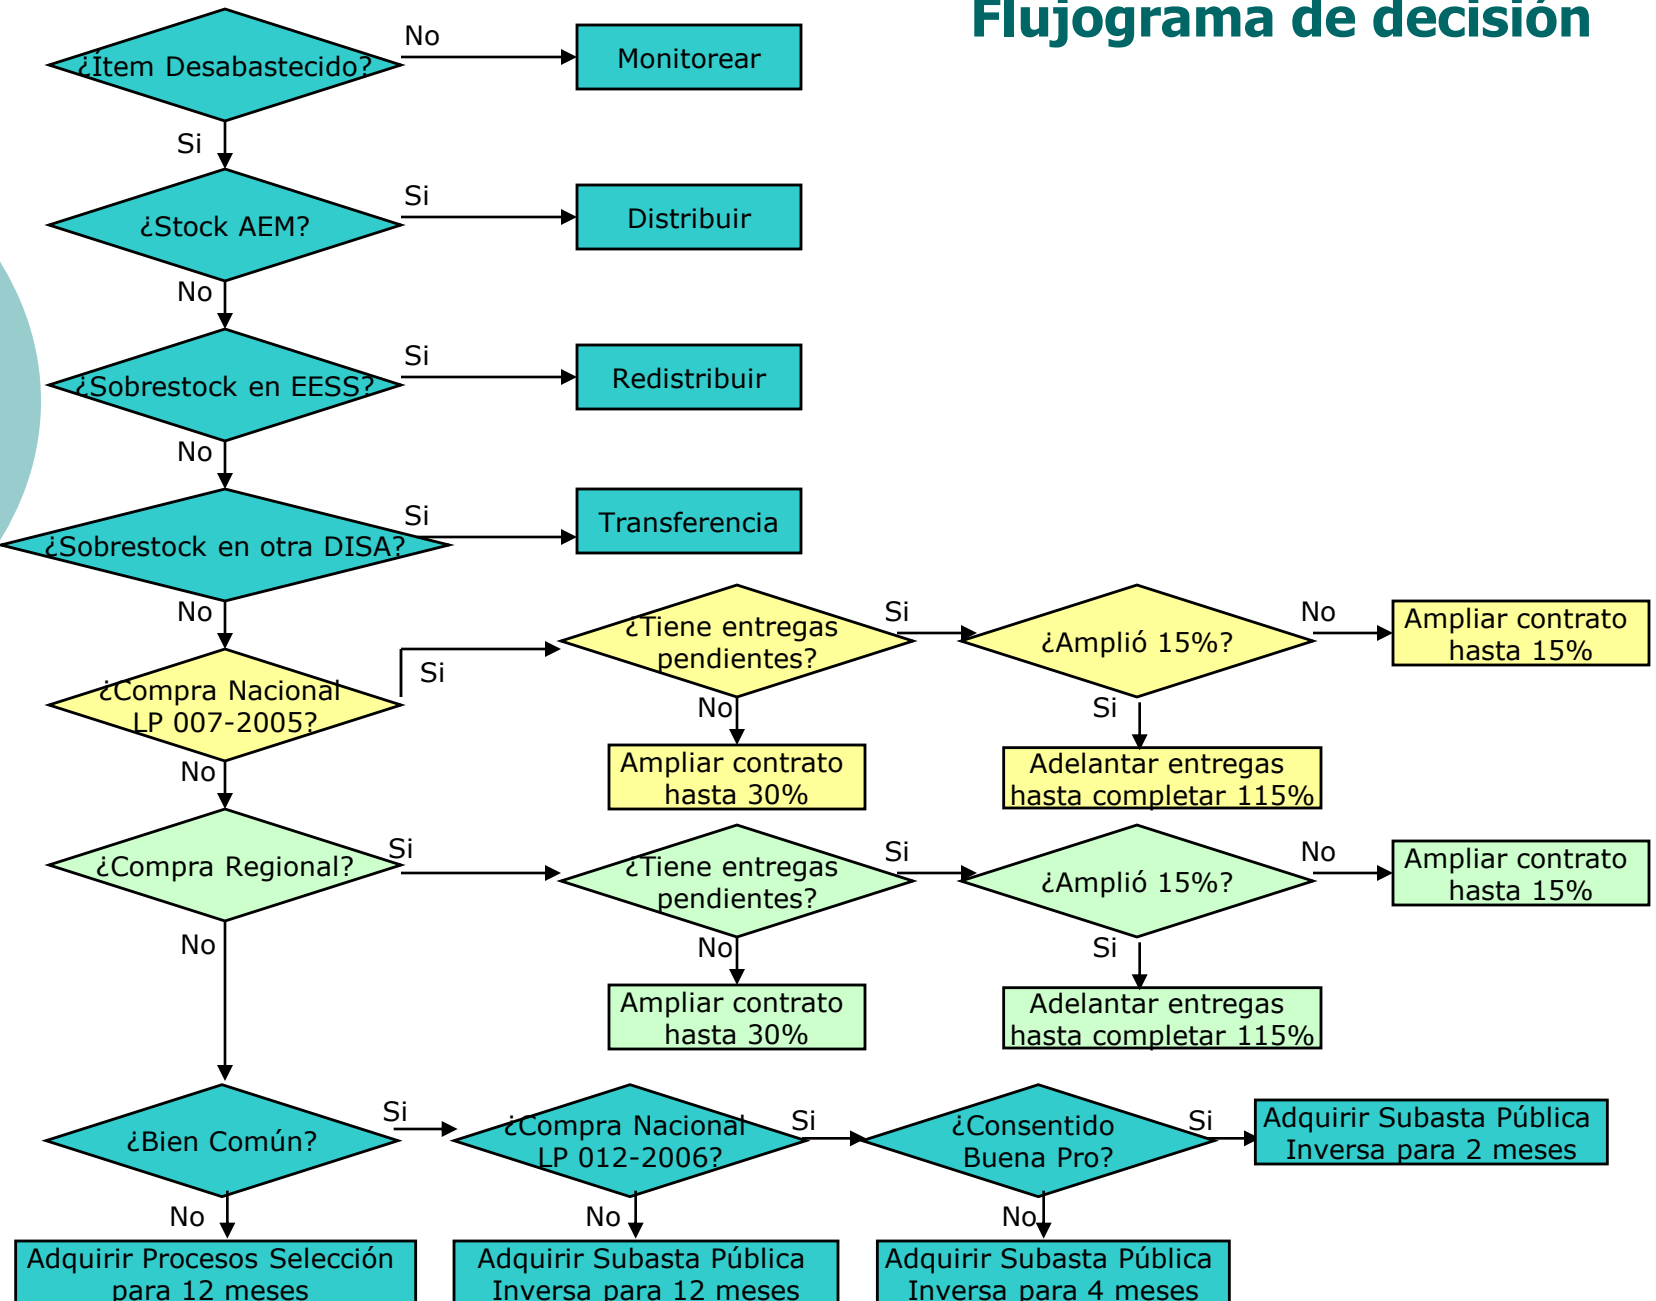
Flujograma de decisión

¿Item Desabastecido?
No
Monitorear
Si
¿Stock AEM?
Si
Distribuir
No
¿Sobrestock en EESS?
Si
Redistribuir
No
¿Sobrestock en otra DISA?
Si
Transferencia
No
¿Compra Nacional LP 007-2005?
Si
¿Tiene entregas pendientes?
Si
¿Amplió 15%?
No
Ampliar contrato hasta 15%
Si
Adelantar entregas hasta completar 115%
No
Ampliar contrato hasta 30%
No
¿Compra Regional?
Si
¿Tiene entregas pendientes?
Si
¿Amplió 15%?
No
Ampliar contrato hasta 15%
Si
Adelantar entregas hasta completar 115%
No
Ampliar contrato hasta 30%
No
¿Bien Común?
Si
¿Compra Nacional LP 012-2006?
Si
¿Consentido Buena Pro?
Si
Adquirir Subasta Pública Inversa para 2 meses
No
Adquirir Procesos Selección para 12 meses
No
Adquirir Subasta Pública Inversa para 12 meses
No
Adquirir Subasta Pública Inversa para 4 meses